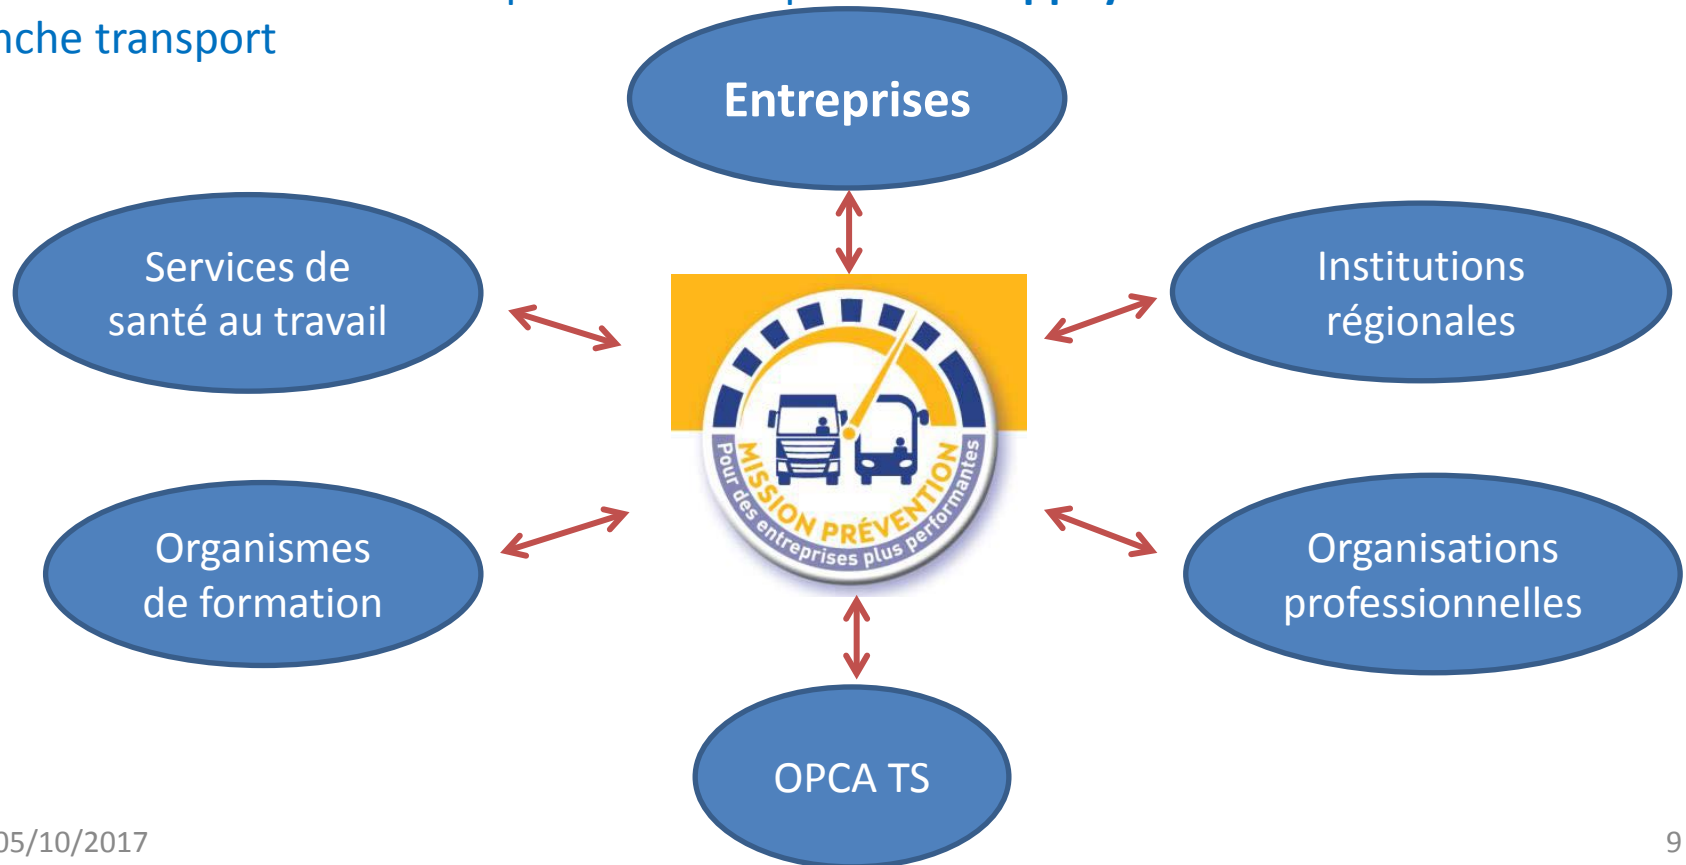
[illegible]
nche transport

Entreprises

Services de santé au travail

Institutions régionales

MISSION PRÉVENTION
Pour des entreprises plus performantes

Organismes de formation

Organisations professionnelles

OPCA TS

05/10/2017

9